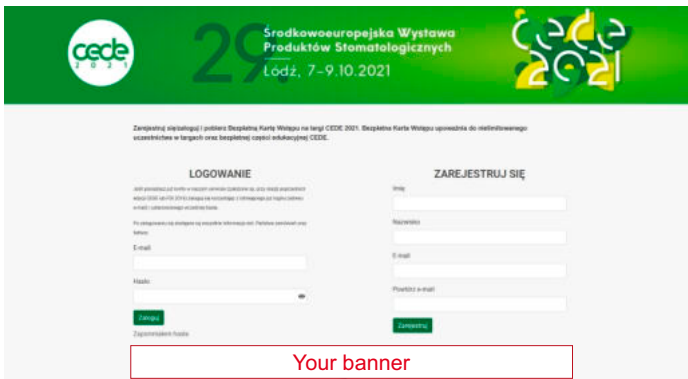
cede
2021

29.

Środkowoeuropejska Wystawa Produktów Stomatologicznych
Łódź, 7–9.10.2021

cede 2021

Zarejestruj się/zaloguj i pobierz Bezpłatną Kartę Wstępu na targi CEDE 2021. Bezpłatna Karta Wstępu upoważnia do nielimitowanego uczestnictwa w targach oraz bezpłatnej części edukacyjnej CEDE.

LOGOWANIE

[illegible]

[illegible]

E-mail

Hasło

Zaloguj

Zapomniałeś hasła

ZAREJESTRUJ SIĘ

Imię

Nazwisko

E-mail

Powtórz e-mail

Zarejestruj

Your banner